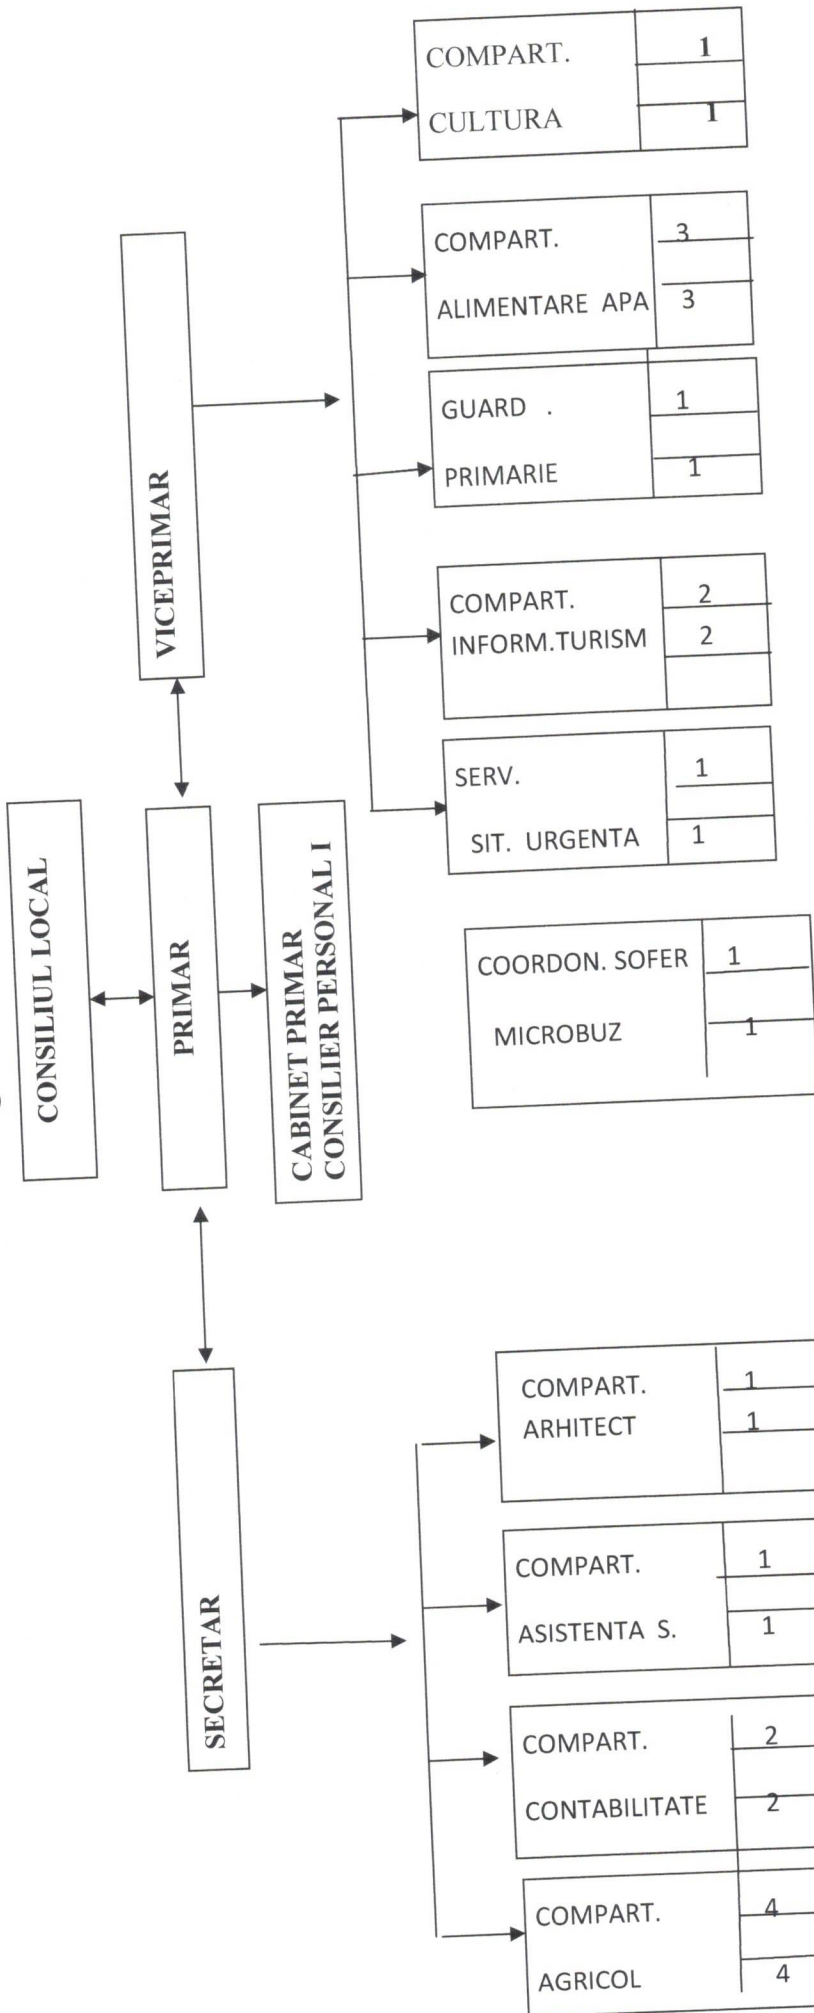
COMPART. 1
CULTURA 1

COMPART. 3
ALIMENTARE APA 3

GUARD . 1
PRIMARIE 1

VICEPRIMAR

COMPART. 2
INFORM.TURISM 2

SERV. 1
SIT. URGENTA 1

CONSILIUL LOCAL

PRIMAR

CABINET PRIMAR
CONSILIER PERSONAL I

COORDON. SOFER 1
MICROBUZ 1

SECRETAR

COMPART. 1
ARHITECT 1

COMPART. 1
ASISTENTA S. 1

COMPART. 2
CONTABILITATE 2

COMPART. 4
AGRICOL 4